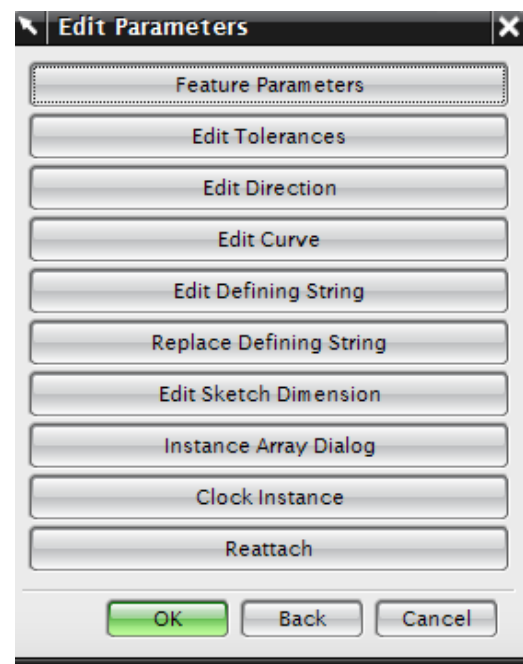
Edit Parameters

Feature Parameters

Edit Tolerances

Edit Direction

Edit Curve

Edit Defining String

Replace Defining String

Edit Sketch Dimension

Instance Array Dialog

Clock Instance

Reattach

OK
Back
Cancel